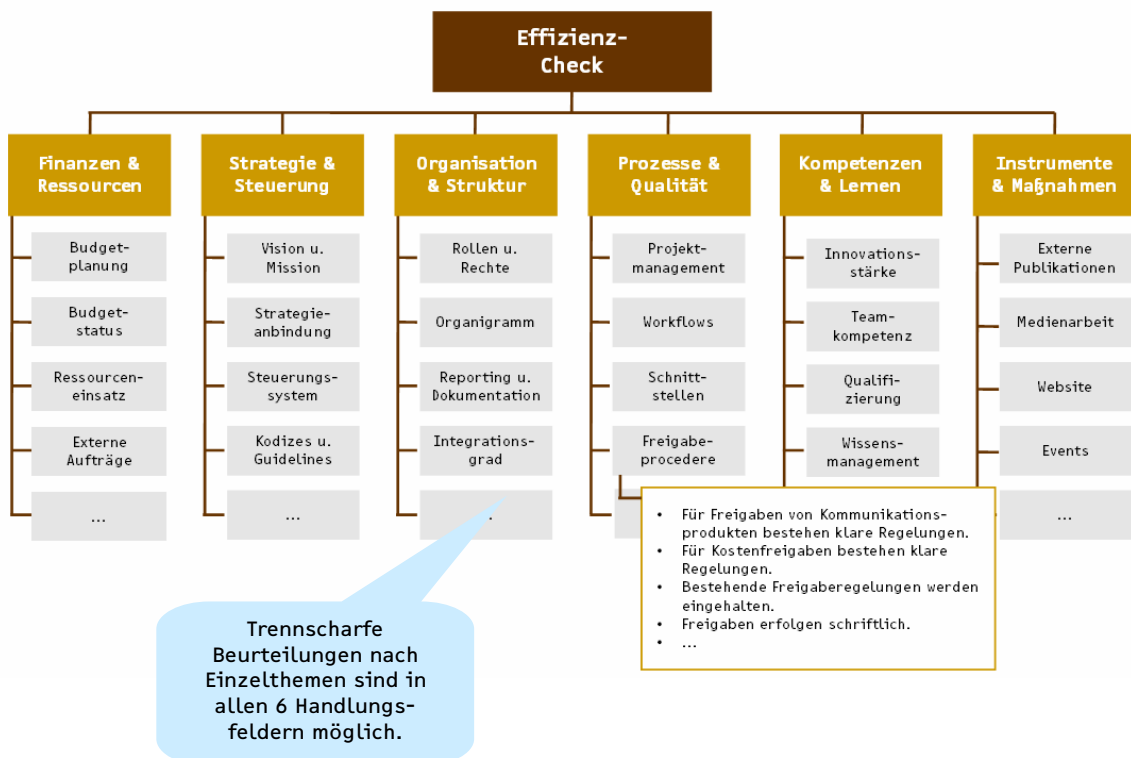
Effizienz-Check

Finanzen & Ressourcen

Budgetplanung

Budgetstatus

Ressourceneinsatz

Externe Aufträge

...

Strategie & Steuerung

Vision u. Mission

Strategieanbindung

Steuerungssystem

Kodizes u. Guidelines

...

Organisation & Struktur

Rollen u. Rechte

Organigramm

Reporting u. Dokumentation

Integrationsgrad

...

Prozesse & Qualität

Projektmanagement

Workflows

Schnittstellen

Freigabeprocedere

Kompetenzen & Lernen

Innovationsstärke

Teamkompetenz

Qualifizierung

Wissensmanagement

Instrumente & Maßnahmen

Externe Publikationen

Medienarbeit

Website

Events

...

- Für Freigaben von Kommunikationsprodukten bestehen klare Regelungen.
- Für Kostenfreigaben bestehen klare Regelungen.
- Bestehende Freigaberegelungen werden eingehalten.
- Freigaben erfolgen schriftlich.
- ...

Trennscharfe Beurteilungen nach Einzelthemen sind in allen 6 Handlungsfeldern möglich.